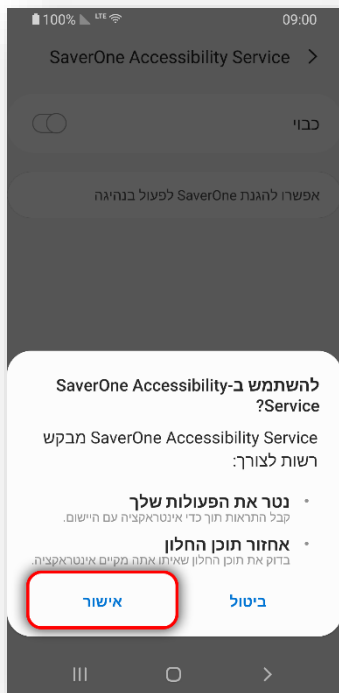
100% LTE 09:00

SaverOne Accessibility Service >

כבוי

אפשרו להגנת SaverOne לפעול בנהיגה

להשתמש ב-SaverOne Accessibility Service?

SaverOne Accessibility Service מבקש רשות לצורך:

• נטר את הפעולות שלך
קבל התראות תוך כדי אינטראקציה עם היישום.

• אחזור תוכן החלון
בדוק את תוכן החלון שאיתו אתה מקיים אינטראקציה.

אישור ביטול

III O <